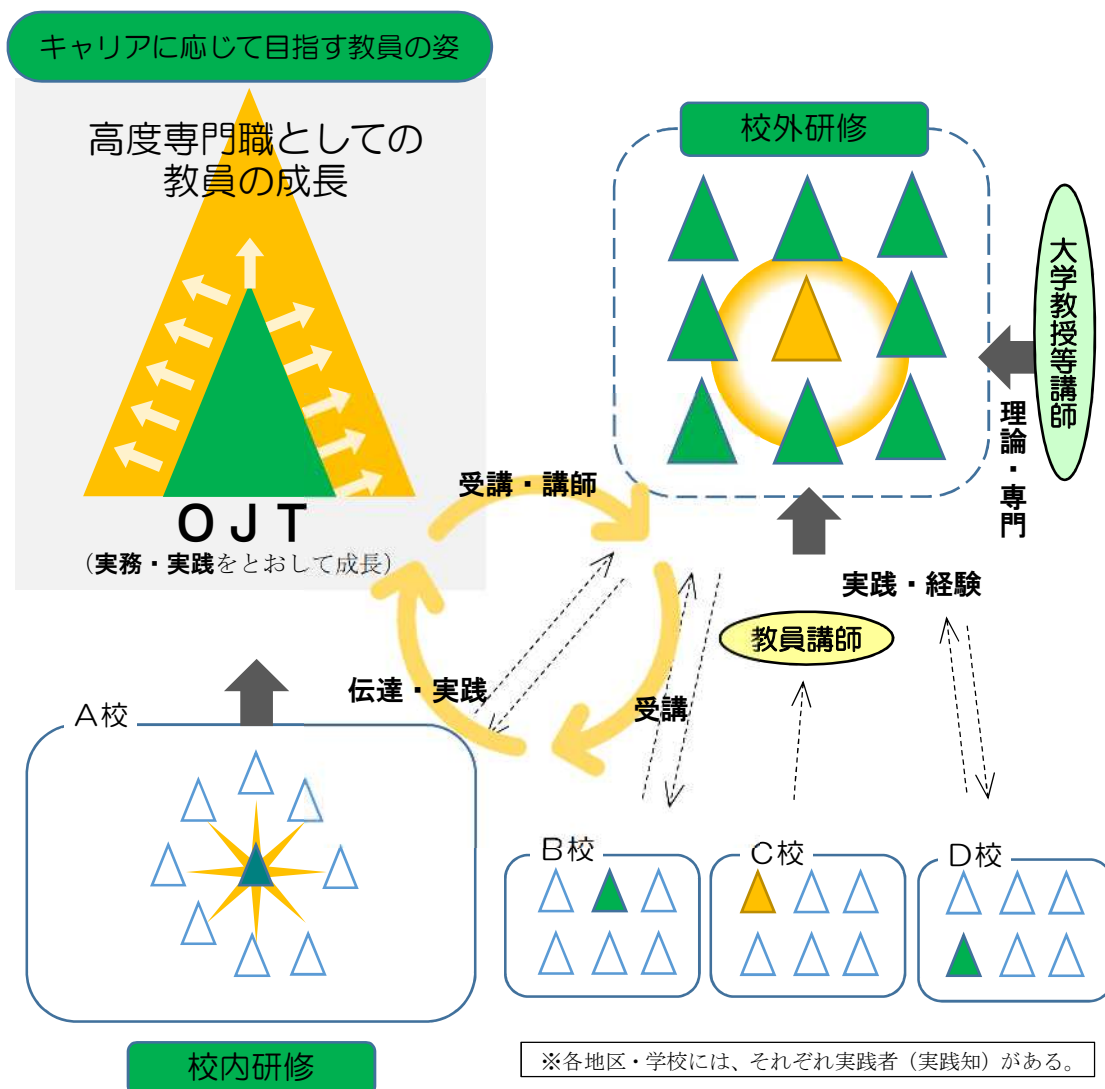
キャリアに応じて目指す教員の姿

高度専門職としての
教員の成長

ＯＪＴ
（実務・実践をとおして成長）

校外研修

大学教授等講師

理論・専門

受講・講師

伝達・実践

受講

実践・経験

教員講師

Ａ校

Ｂ校

Ｃ校

Ｄ校

校内研修

※各地区・学校には、それぞれ実践者（実践知）がある。